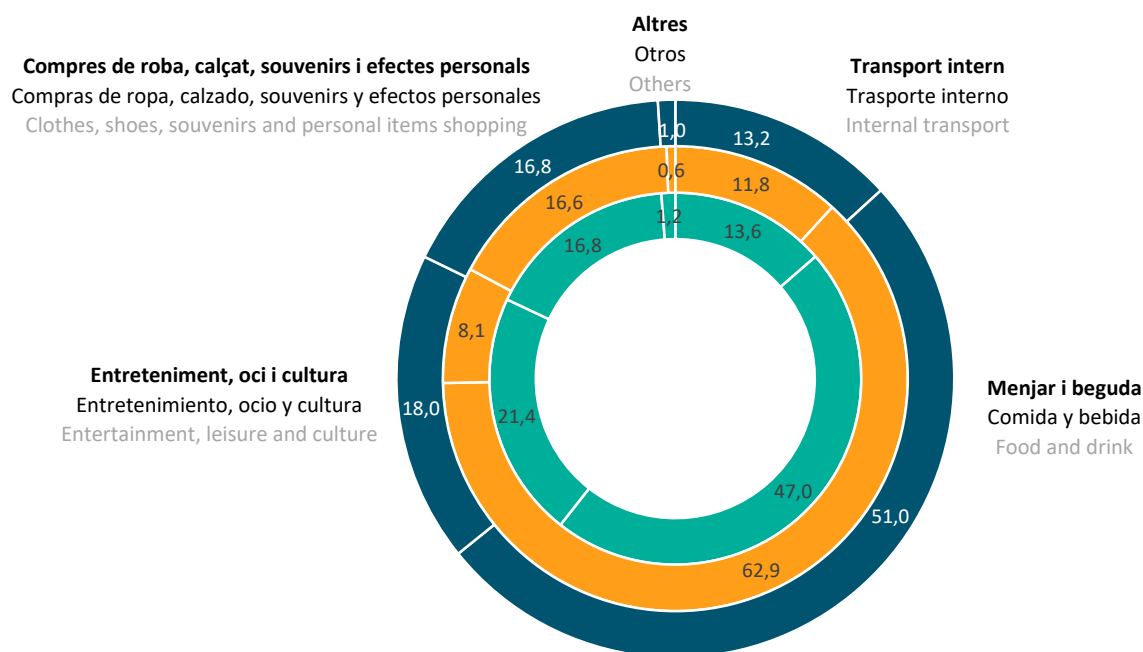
Altres
Otros
Others

Compres de roba, calçat, souvenirs i efectes personals
Compras de ropa, calzado, souvenirs y efectos personales
Clothes, shoes, souvenirs and personal items shopping

Transport intern
Trasporte interno
Internal transport

1,0
13,2
16,8
0,6
11,8
16,6
1,2
13,6
16,8
8,1

Entreteniment, oci i cultura
Entretenimiento, ocio y cultura
Entertainment, leisure and culture

18,0
21,4

Menjar i beguda
Comida y bebida
Food and drink

47,0
51,0
62,9